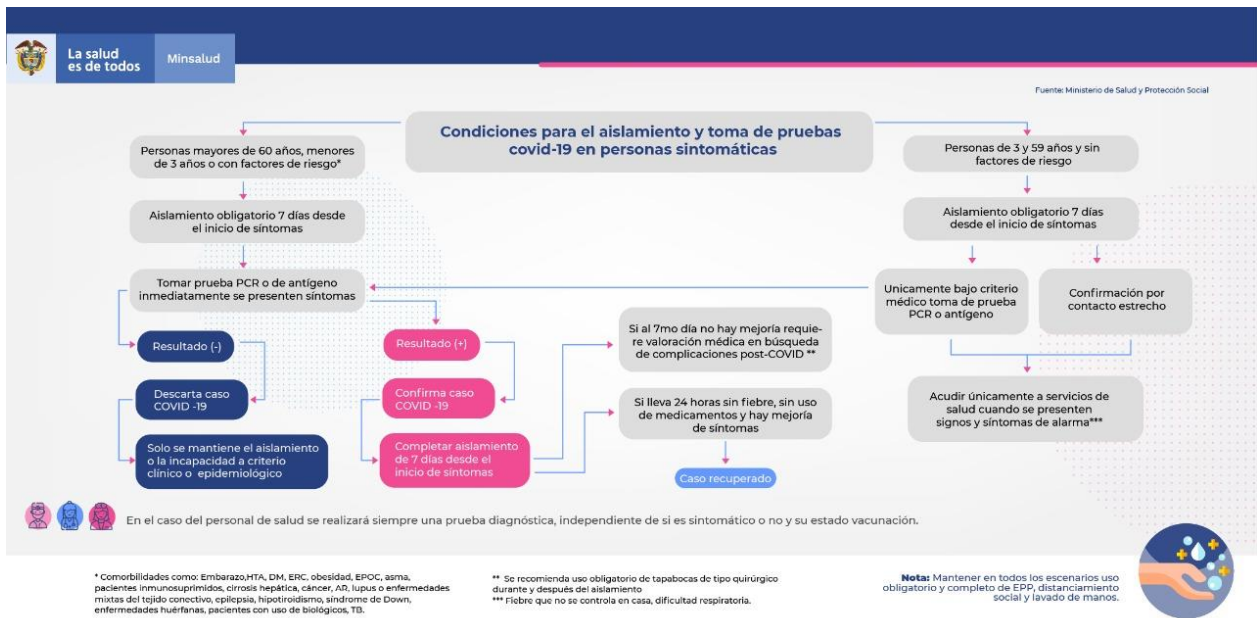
La salud es de todos

Minsalud

Fuente: Ministerio de Salud y Protección Social

Condiciones para el aislamiento y toma de pruebas covid-19 en personas sintomáticas

Personas mayores de 60 años, menores de 3 años o con factores de riesgo*

Aislamiento obligatorio 7 días desde el inicio de síntomas

Tomar prueba PCR o de antígeno inmediatamente se presenten síntomas

Resultado (-)

Descarta caso COVID -19

Solo se mantiene el aislamiento o la incapacidad a criterio clínico o epidemiológico

Resultado (+)

Confirma caso COVID -19

Completar aislamiento de 7 días desde el inicio de síntomas

Si al 7mo día no hay mejoría requiere valoración médica en búsqueda de complicaciones post-COVID **

Si lleva 24 horas sin fiebre, sin uso de medicamentos y hay mejoría de síntomas

Caso recuperado

Personas de 3 y 59 años y sin factores de riesgo

Aislamiento obligatorio 7 días desde el inicio de síntomas

Unicamente bajo criterio médico toma de prueba PCR o antígeno

Confirmación por contacto estrecho

Acudir únicamente a servicios de salud cuando se presenten signos y síntomas de alarma***

En el caso del personal de salud se realizará siempre una prueba diagnóstica, independiente de si es sintomático o no y su estado vacunación.

* Comorbilidades como: Embarazo,HTA, DM, ERC, obesidad, EPOC, asma, pacientes inmunosuprimidos, cirrosis hepática, cáncer, AR, lupus o enfermedades mixtas del tejido conectivo, epilepsia, hipotiroidismo, síndrome de Down, enfermedades huérfanas, pacientes con uso de biológicos, TB.

** Se recomienda uso obligatorio de tapabocas de tipo quirúrgico durante y después del aislamiento
*** Fiebre que no se controla en casa, dificultad respiratoria.

Nota: Mantener en todos los escenarios uso obligatorio y completo de EPP, distanciamiento social y lavado de manos.